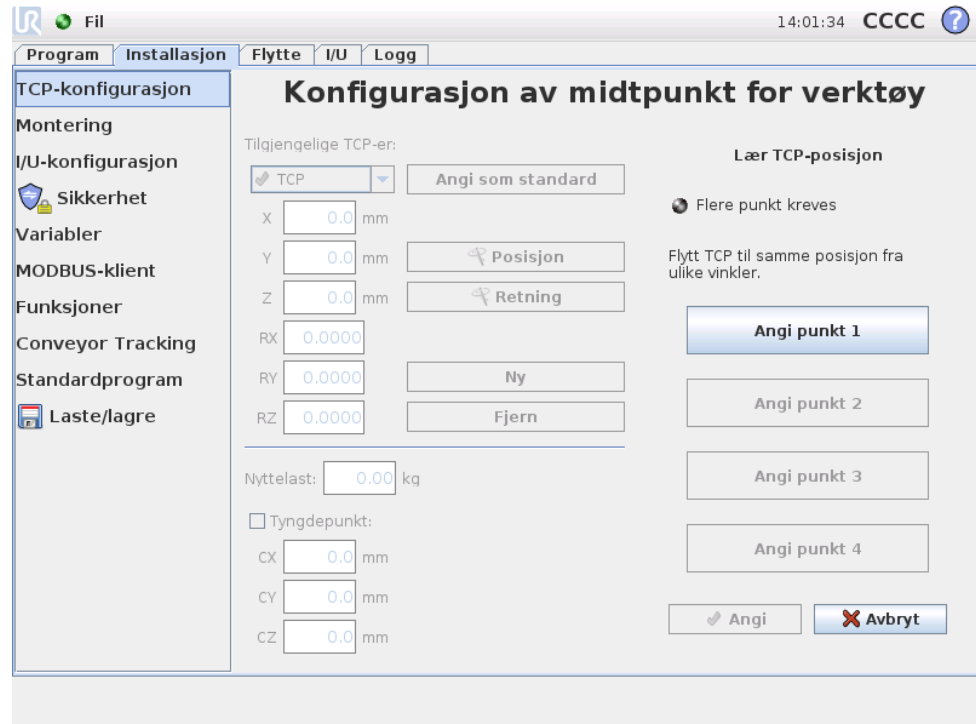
Fil

14:01:34 CCCC

Program | Installasjon | Flytte | I/U | Logg

TCP-konfigurasjon
Montering
I/U-konfigurasjon
Sikkerhet
Variabler
MODBUS-klient
Funksjoner
Conveyor Tracking
Standardprogram
Laste/lagre

Konfigurasjon av midtpunkt for verktøy

Tilgjengelige TCP-er:
TCP
Angi som standard
X 0.0 mm
Y 0.0 mm
Posisjon
Z 0.0 mm
Retning
RX 0.0000
RY 0.0000
Ny
RZ 0.0000
Fjern

Nyttelast: 0.00 kg
Tyngdepunkt:
CX 0.0 mm
CY 0.0 mm
CZ 0.0 mm

Lær TCP-posisjon

Flere punkt kreves

Flytt TCP til samme posisjon fra ulike vinkler.

Angi punkt 1
Angi punkt 2
Angi punkt 3
Angi punkt 4

Angi
Avbryt